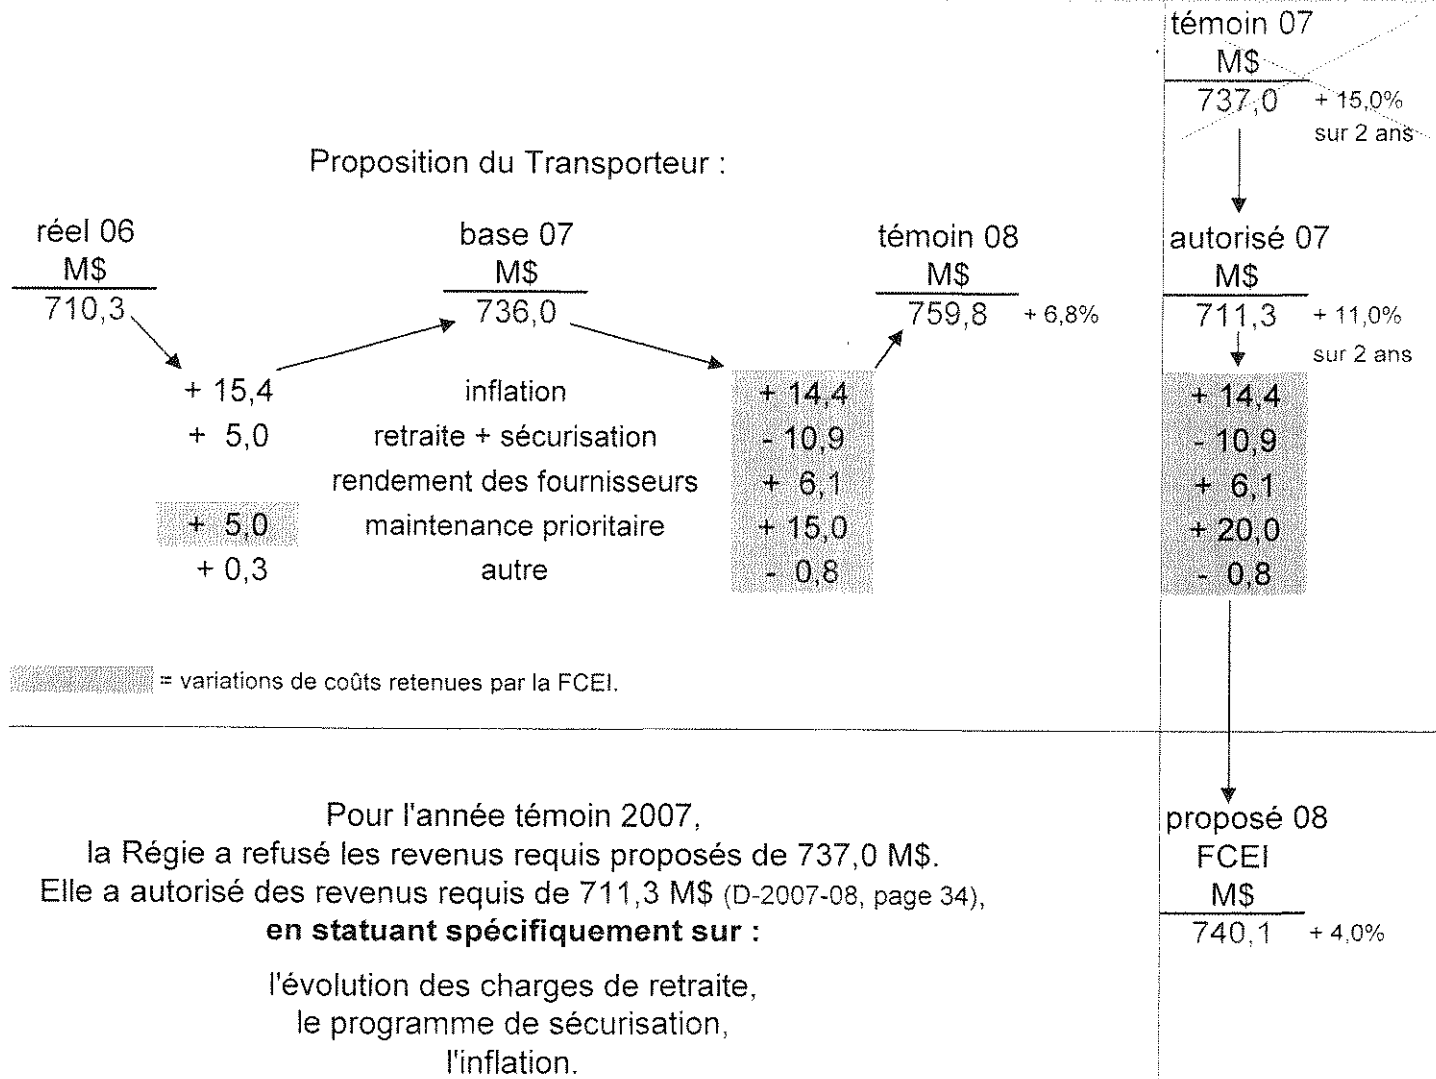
témoin 07
M$
737,0 + 15,0% sur 2 ans

Proposition du Transporteur :

réel 06
M$
710,3

base 07
M$
736,0

témoin 08
M$
759,8 + 6,8%

autorisé 07
M$
711,3 + 11,0% sur 2 ans

| | | | |
|---|---|---|---|
| + 15,4 | inflation | + 14,4 | + 14,4 |
| + 5,0 | retraite + sécurisation | - 10,9 | - 10,9 |
| | rendement des fournisseurs | + 6,1 | + 6,1 |
| + 5,0 | maintenance prioritaire | + 15,0 | + 20,0 |
| + 0,3 | autre | - 0,8 | - 0,8 |

= variations de coûts retenues par la FCEI.

Pour l'année témoin 2007, la Régie a refusé les revenus requis proposés de 737,0 M$. Elle a autorisé des revenus requis de 711,3 M$ (D-2007-08, page 34), **en statuant spécifiquement sur :**

l'évolution des charges de retraite, le programme de sécurisation, l'inflation.

proposé 08
FCEI
M$
740,1 + 4,0%